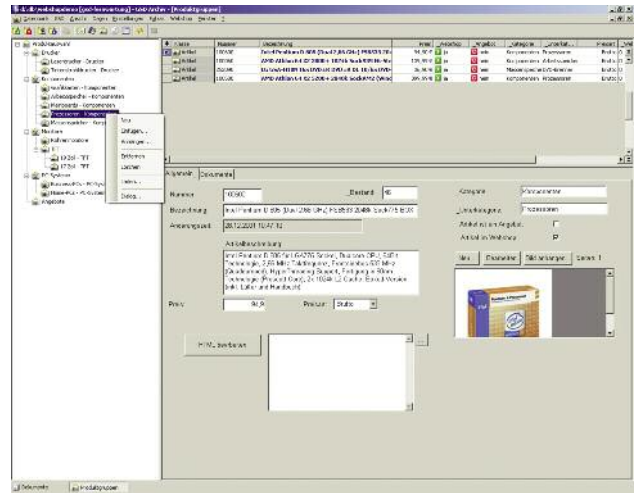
Produktgruppen [prod-Verwaltung] - LAD-Archiv - [Produktgruppen]

Speichern Bild Ansicht Fenster Einstellungen Extras Webshop Fenster ?

Produktauswahl
Drucker
Laserdrucker - Drucker
Tintenstrahldrucker - Drucker
Komponenten
Hauptplatinen - Komponenten
Arbeitsspeicher - Komponenten
Mainboards - Komponenten
Prozessoren - Komponenten
Massenspeicher - Komponenten
Monitore
Röhrenmonitore
TFT
17 Zoll - TFT
19 Zoll - TFT
PC-Systeme
Business PCs - PC-Systeme
Home PCs - PC-Systeme
Angebote

Neu
Einfügen...
Anzeigen...
Entfernen
Löschen
Hinzufü...
Details...

| Name | Nummer | Bezeichnung | Preis | Bestand | Angebot | Kategorie | Unterkat... | Preisart |
|---|---|---|---|---|---|---|---|---|
| Artikel | 100900 | Intel Pentium D 805 (Dual 2.66 GHz) FSB533 B... | 94,90 € | ja | nein | Komponenten | Prozessoren | Brutto |
| Artikel | 100906 | AMD Athlon 64 X2 3800+ 1024k Sockel939 Box | 129,90 € | ja | nein | Komponenten | Arbeitsspeicher | Brutto |
| Artikel | 100907 | LG-Vollgerät-DVD-Brenner DVD+RW/-RW 16x Box | 64,90 € | ja | nein | Massenspeicher | Laufwerke | Brutto |
| Artikel | 100908 | AMD Athlon 64 X2 4800+ 2048k Sockel939 Box | 299,95 € | ja | nein | Komponenten | Prozessoren | Brutto |

Allgemein Dokumente

Nummer 100900 Bestand 40
Bezeichnung Intel Pentium D 805 (Dual 2.66 GHz) FSB533 2048k Sock775 BOX
Anlegungsdatum 28.12.2006 10:47:10
Artikelbeschreibung
Intel Pentium D 805 für LGA775 Sockel, Dual-core CPU, 2x2048k Technologie, 2,66 MHz Taktfrequenz, Frontsidebus 533 MHz (Quadpumped), Hyper Threading Support, Fertigung in 90nm Technologie (Prescott Core), 2x 1024k L2 Cache, Boxed-Version (inkl. Lüfter und Handbuch)
Preis 94,90 Preisart Brutto

HTML bearbeiten

Kategorie Komponenten
Unterkategorie Prozessoren
Artikel ist im Angebot
Artikel im Webshop
Neu Durchsuchen Bild anzeigen Seiten: 1

Dokumente Produktgruppen